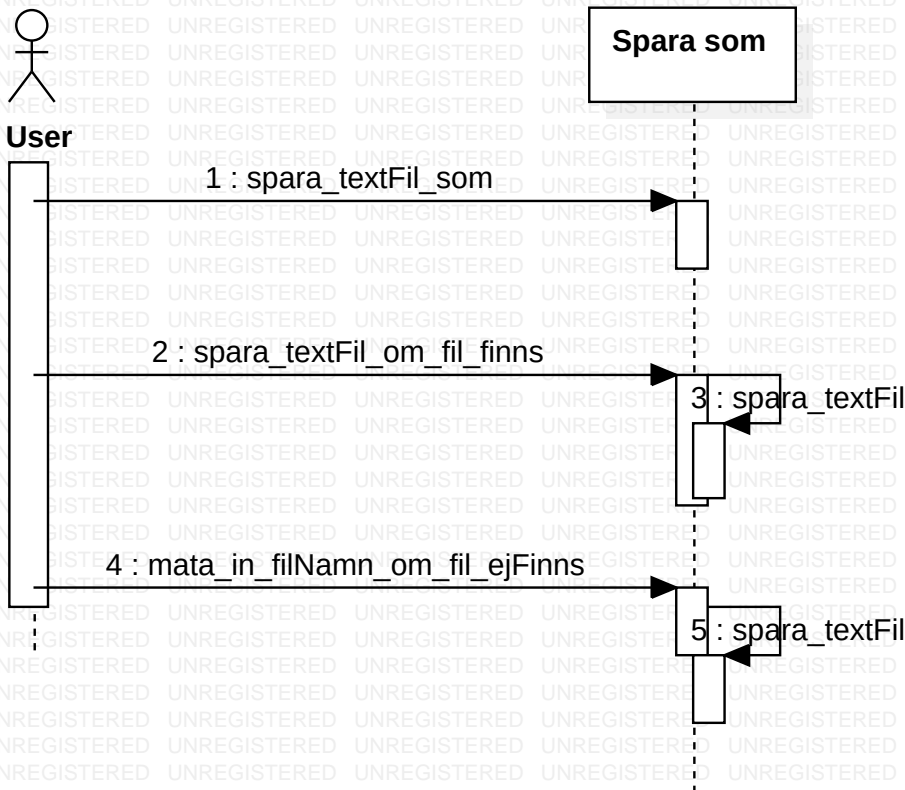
Spara som

User

1 : spara_textFil_som

2 : spara_textFil_om_fil_finns

3 : spara_textFil

4 : mata_in_filNamn_om_fil_ejFinns

5 : spara_textFil

UNREGISTERED UNREGISTERED UNREGISTERED UNREGISTERED UNREGISTERED